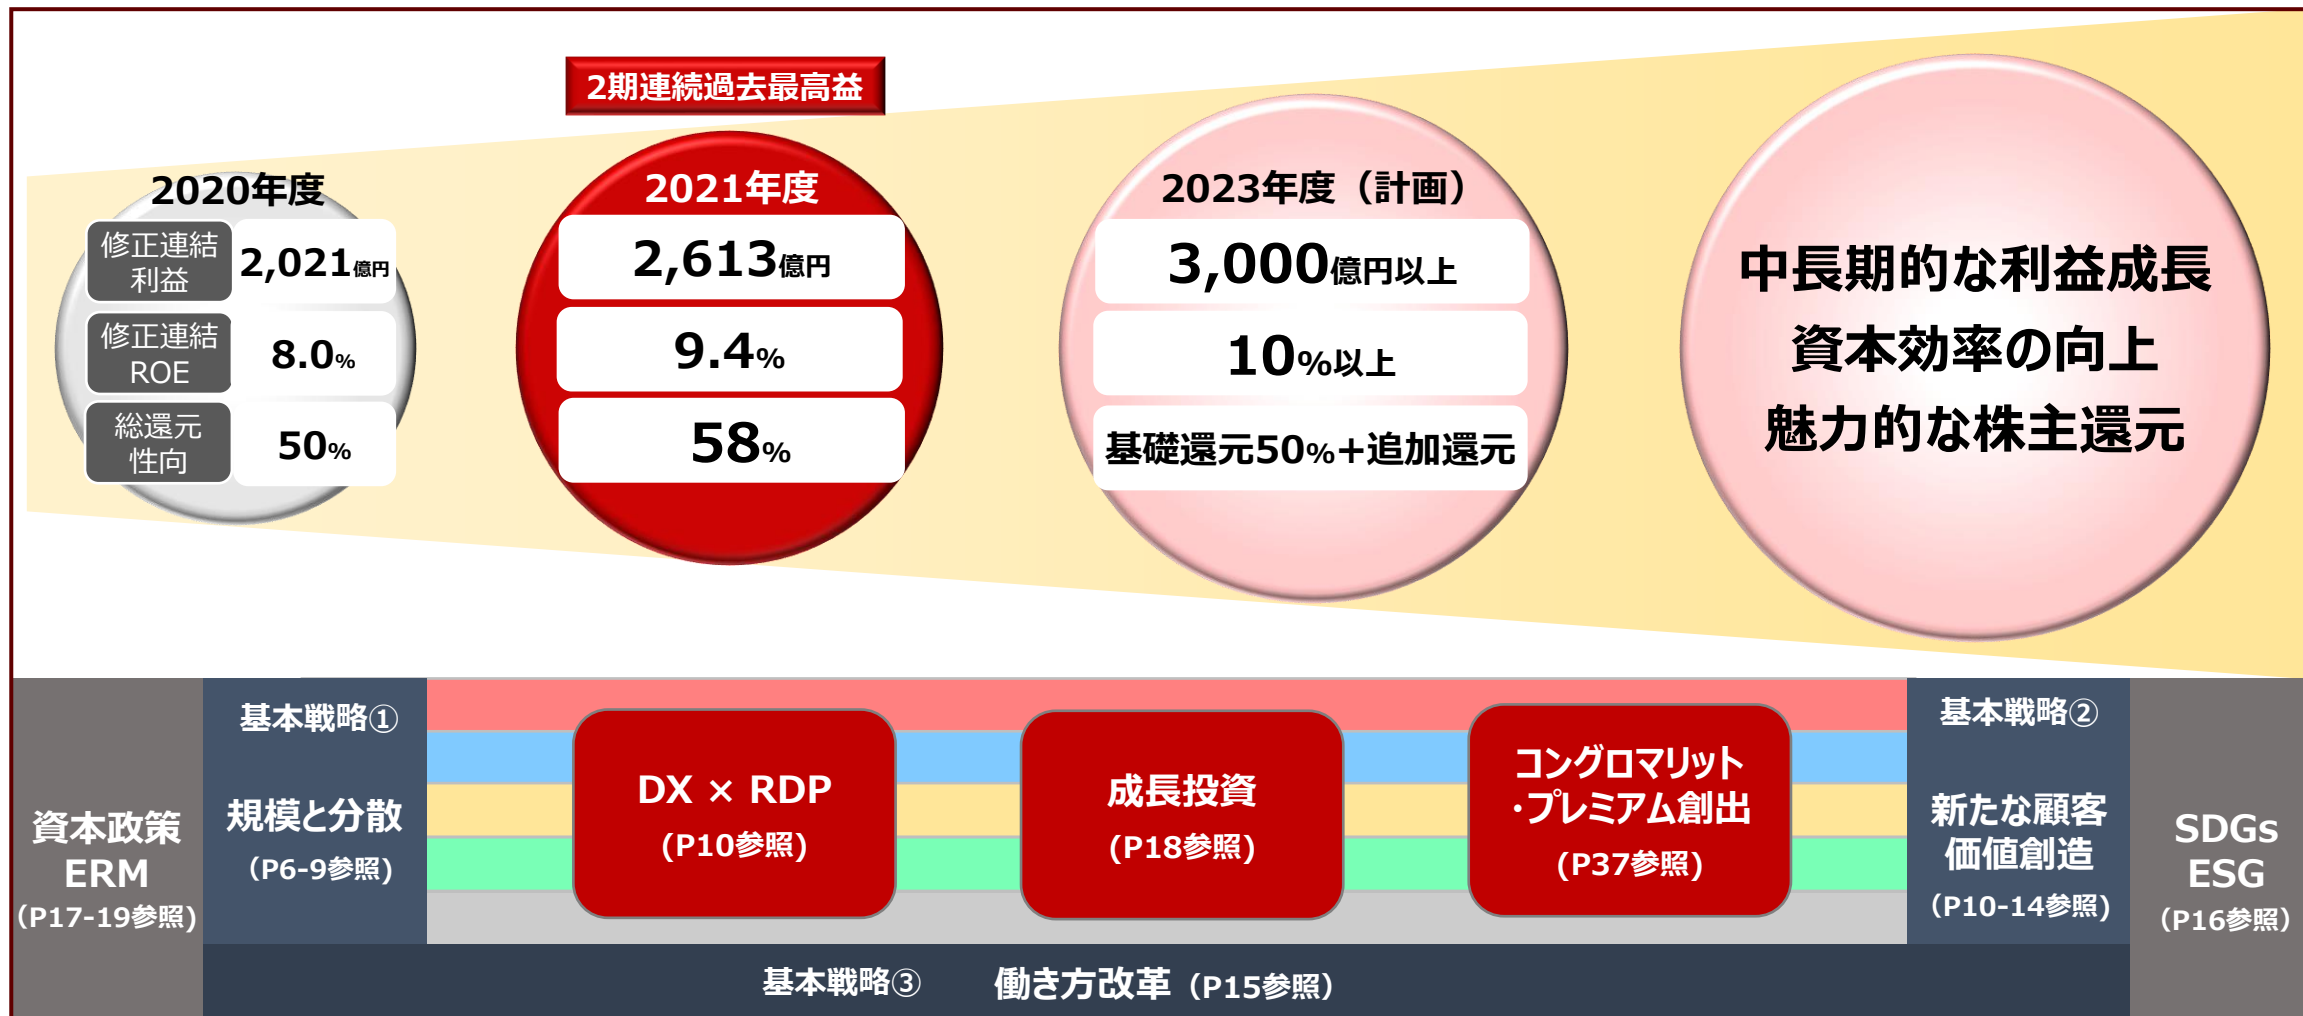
2期連続過去最高益

2020年度

修正連結利益 2,021億円

修正連結ROE 8.0%

総還元性向 50%

2021年度

2,613億円

9.4%

58%

2023年度（計画）

3,000億円以上

10%以上

基礎還元50%+追加還元

中長期的な利益成長
資本効率の向上
魅力的な株主還元

資本政策
ERM
（P17-19参照）

基本戦略①

規模と分散
（P6-9参照）

DX × RDP
（P10参照）

成長投資
（P18参照）

コングロマリット
・プレミアム創出
（P37参照）

基本戦略②

新たな顧客価値創造
（P10-14参照）

SDGs
ESG
（P16参照）

基本戦略③ 働き方改革（P15参照）